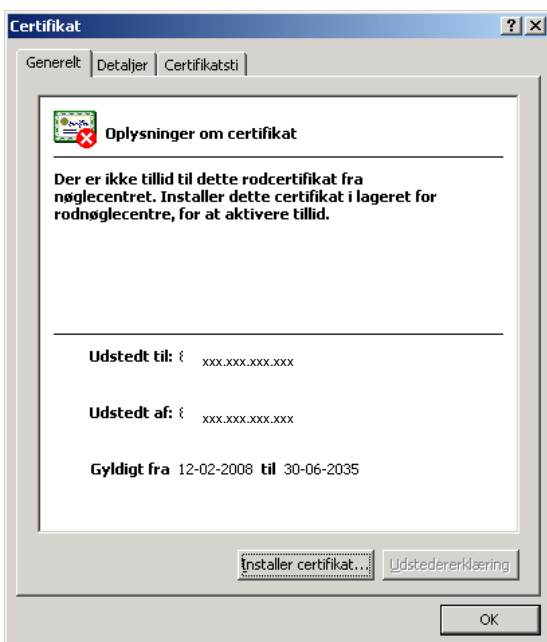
Certifikat

?
X

Generelt
Detaljer
Certifikatsti

Oplysninger om certifikat

Der er ikke tillid til dette rodcertifikat fra nøglecentret. Installer dette certifikat i lageret for rodnøglecentre, for at aktivere tillid.

Udstedt til: 8 xxx.xxx.xxx.xxx

Udstedt af: 8 xxx.xxx.xxx.xxx

Gyldigt fra 12-02-2008 til 30-06-2035

Installer certifikat...
Udstedererklæring

OK